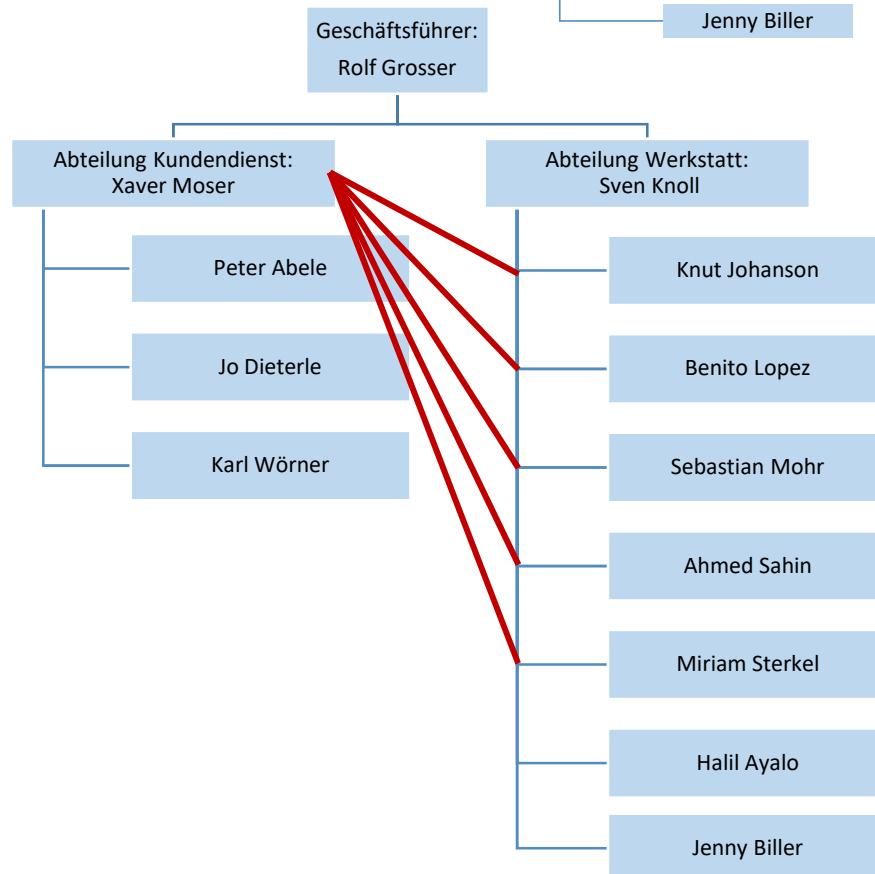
Jenny Biller

Geschäftsführer:
Rolf Grosser

Abteilung Kundendienst:
Xaver Moser

Peter Abele

Jo Dieterle

Karl Wörner

Abteilung Werkstatt:
Sven Knoll

Knut Johanson

Benito Lopez

Sebastian Mohr

Ahmed Sahin

Miriam Sterkel

Halil Ayalo

Jenny Biller